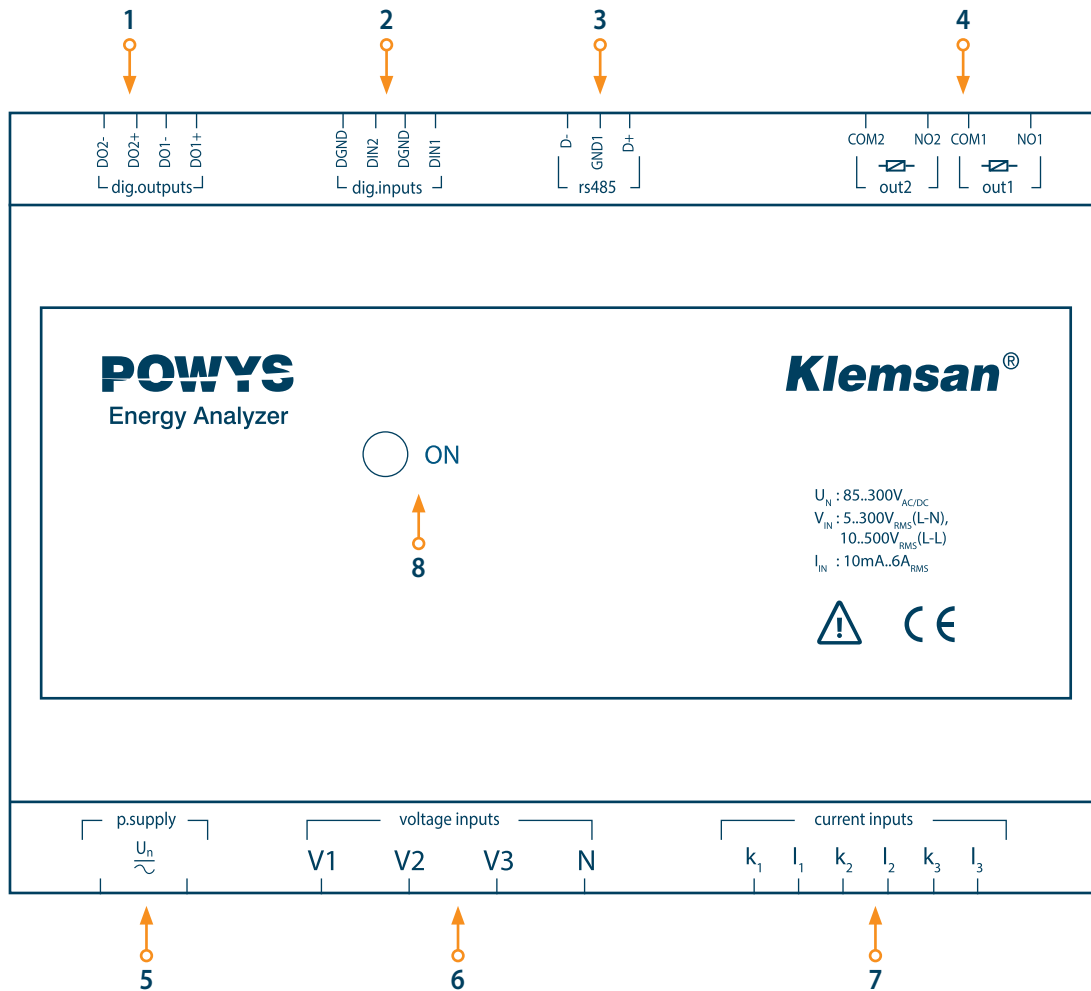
1 2 3 4

DO2- DO2+ DO1- DO1+
dig.outputs

DGND DIN2 DGND DIN1
dig.inputs

D- GND1 D+
rs485

COM2 NO2 COM1 NO1
out2 out1

POWYS
Energy Analyzer

Klemsan®

ON

8

$U_N$ : 85..300$V_{AC/DC}$
$V_{IN}$ : 5..300$V_{RMS}$(L-N),
10..500$V_{RMS}$(L-L)
$I_{IN}$ : 10mA..6$A_{RMS}$

CE

p.supply
$U_n$

voltage inputs
V1 V2 V3 N

current inputs
$k_1$ $l_1$ $k_2$ $l_2$ $k_3$ $l_3$

5 6 7